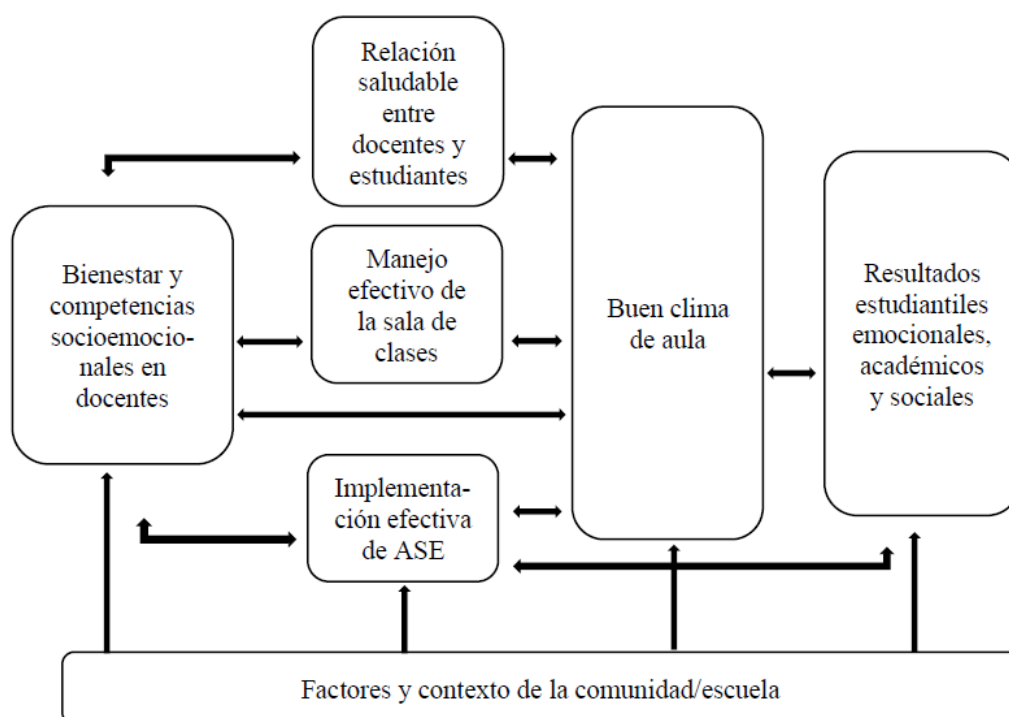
Relación saludable entre docentes y estudiantes

Bienestar y competencias socioemocionales en docentes

Manejo efectivo de la sala de clases

Buen clima de aula

Resultados estudiantiles emocionales, académicos y sociales

Implementación efectiva de ASE

Factores y contexto de la comunidad/escuela